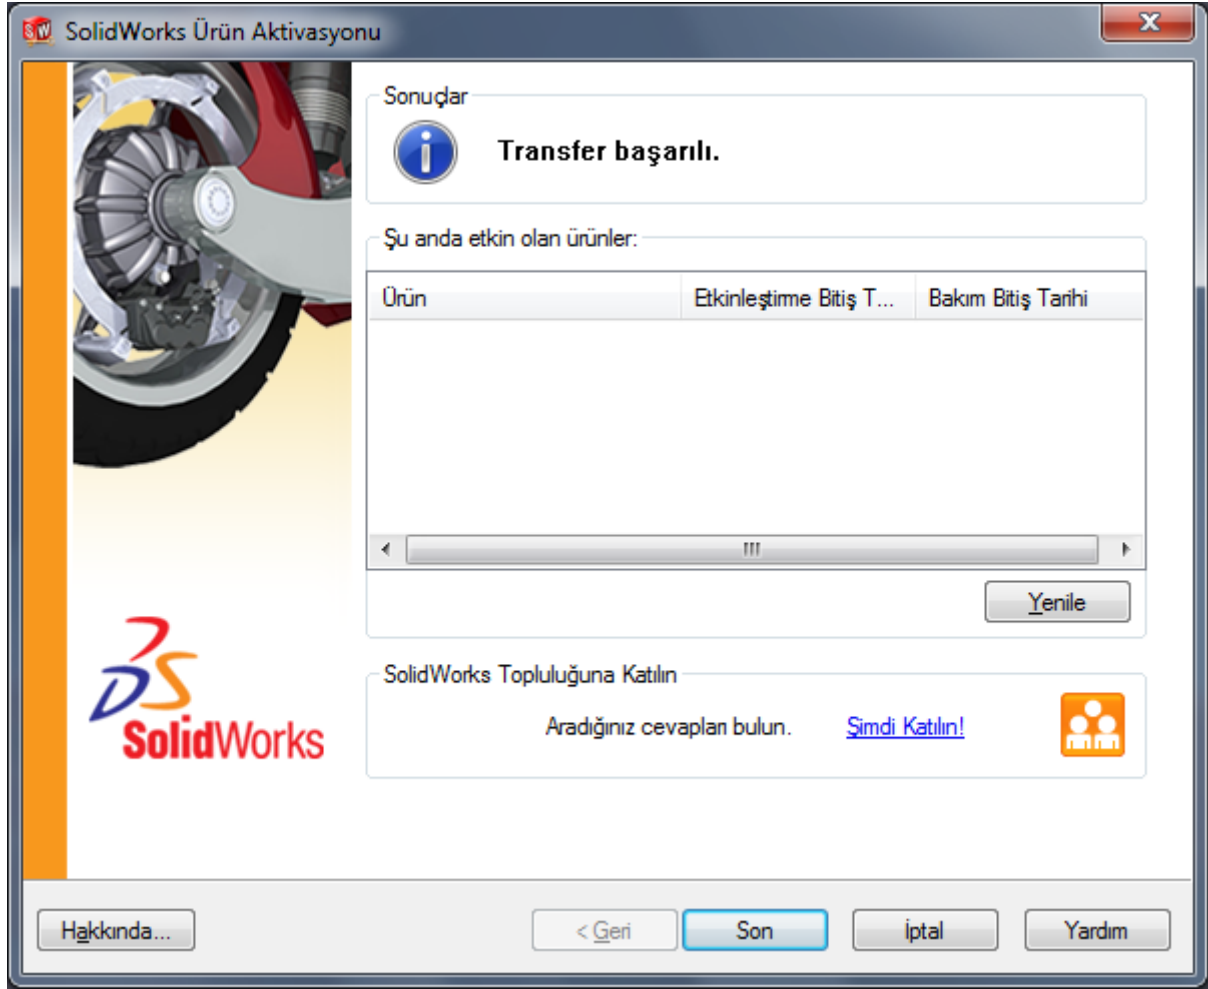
SolidWorks Ürün Aktivasyonu

Sonuçlar

Transfer başarılı.

Şu anda etkin olan ürünler:

| Ürün | Etkinleştirme Bitiş T... | Bakım Bitiş Tarihi |
|---|---|---|

Yenile

SolidWorks Topluluğuna Katılın

Aradığınız cevapları bulun. Şimdi Katılın!

SolidWorks

Hakkında... < Geri Son İptal Yardım